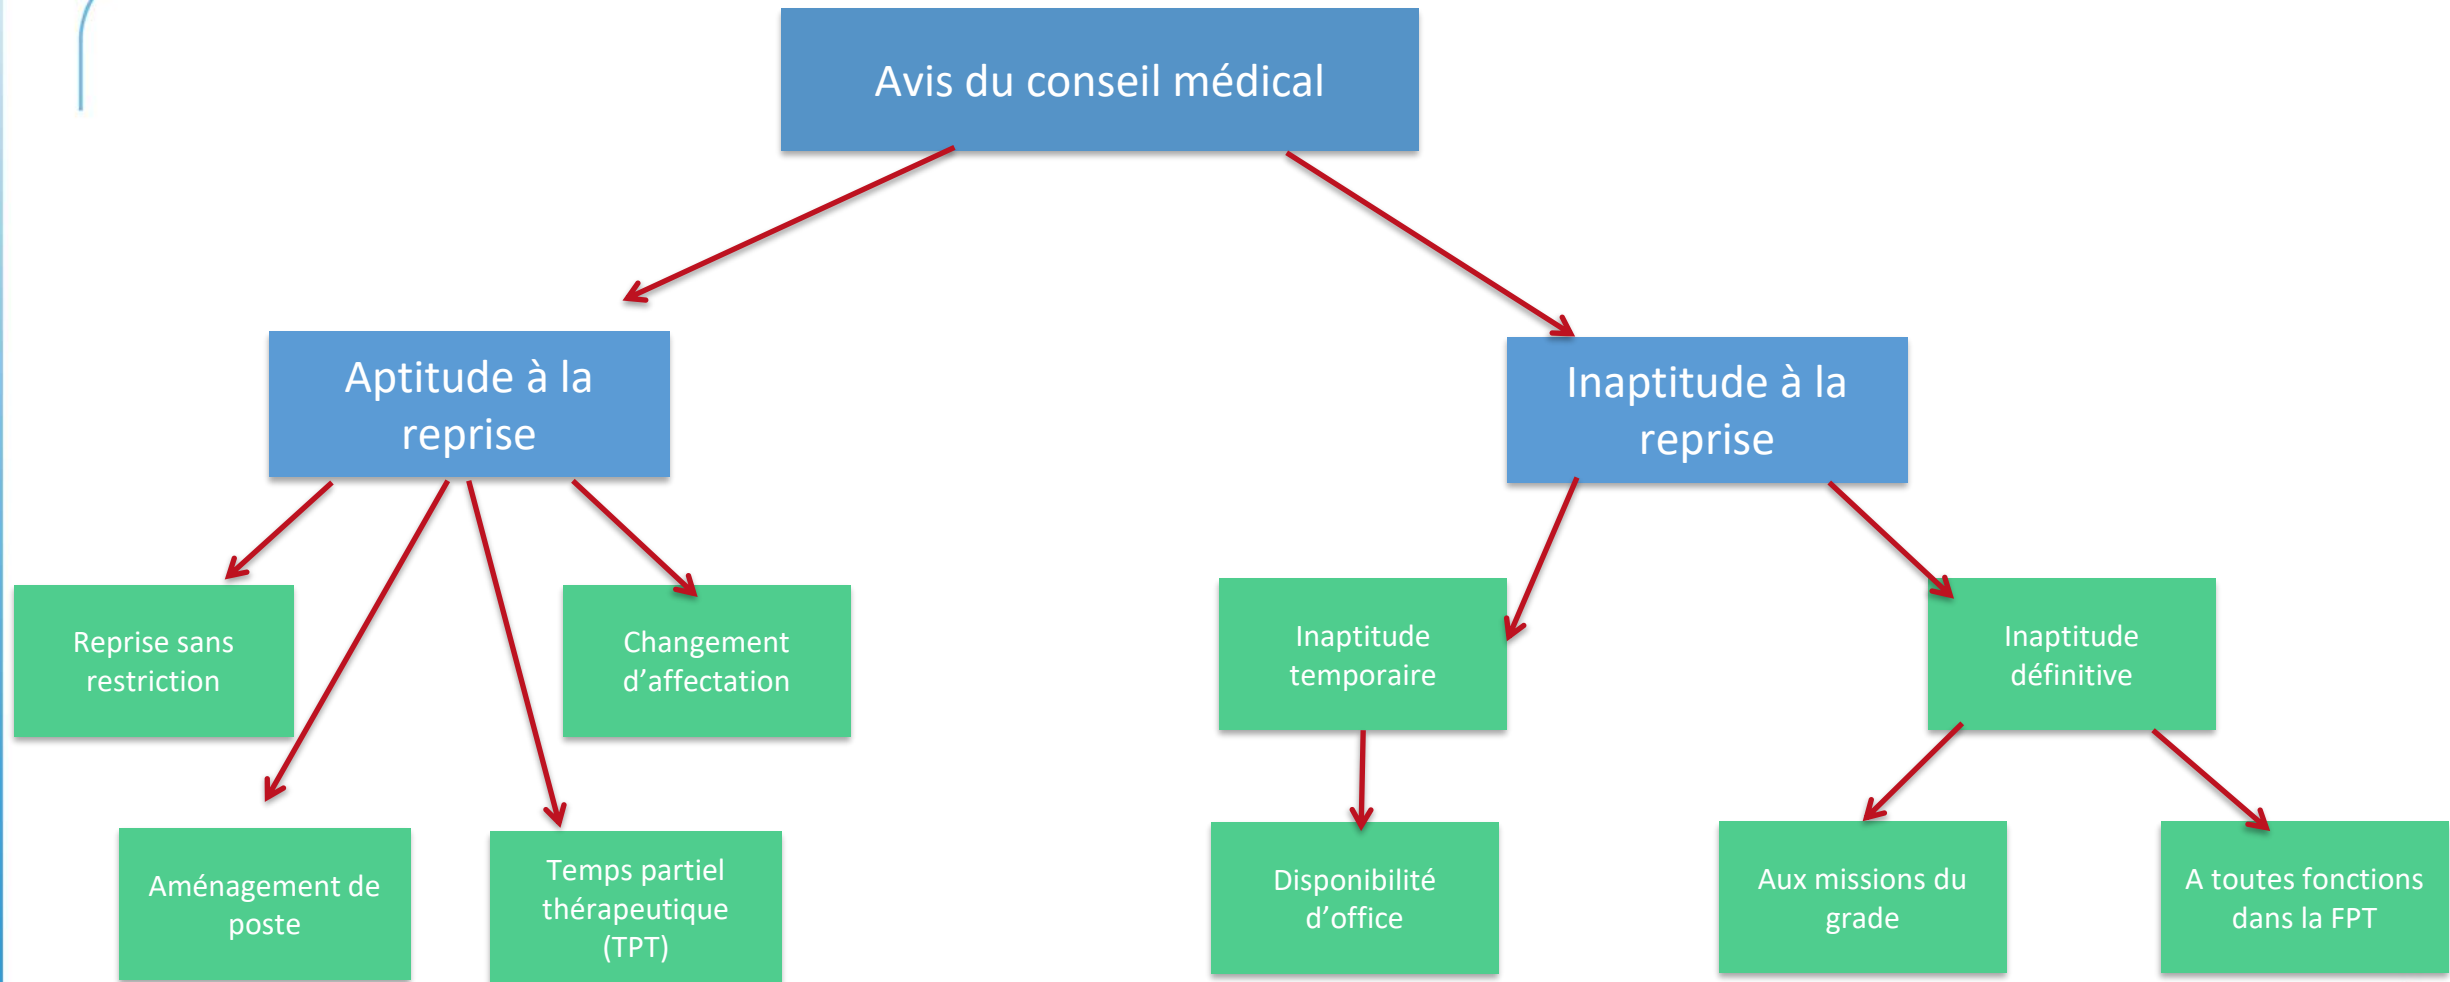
Avis du conseil médical

Aptitude à la reprise

Inaptitude à la reprise

Reprise sans restriction

Changement d’affectation

Inaptitude temporaire

Inaptitude définitive

Aménagement de poste

Temps partiel thérapeutique (TPT)

Disponibilité d’office

Aux missions du grade

A toutes fonctions dans la FPT